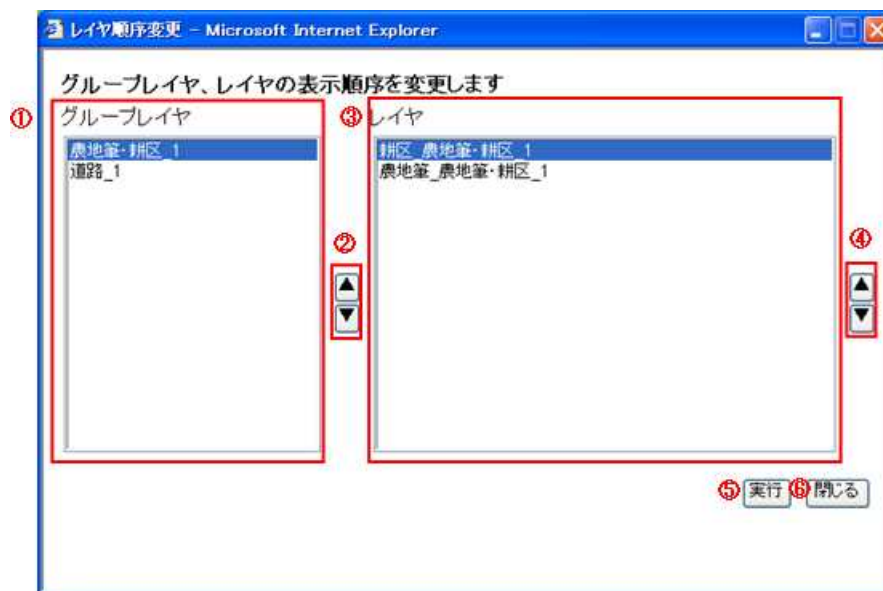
レイヤ順序変更 - Microsoft Internet Explorer

グループレイヤ、レイヤの表示順序を変更します

① グループレイヤ

農地筆・耕区_1
道路_1

②

③ レイヤ

耕区_農地筆・耕区_1
農地筆_農地筆・耕区_1

④

⑤ 実行 ⑥ 閉じる